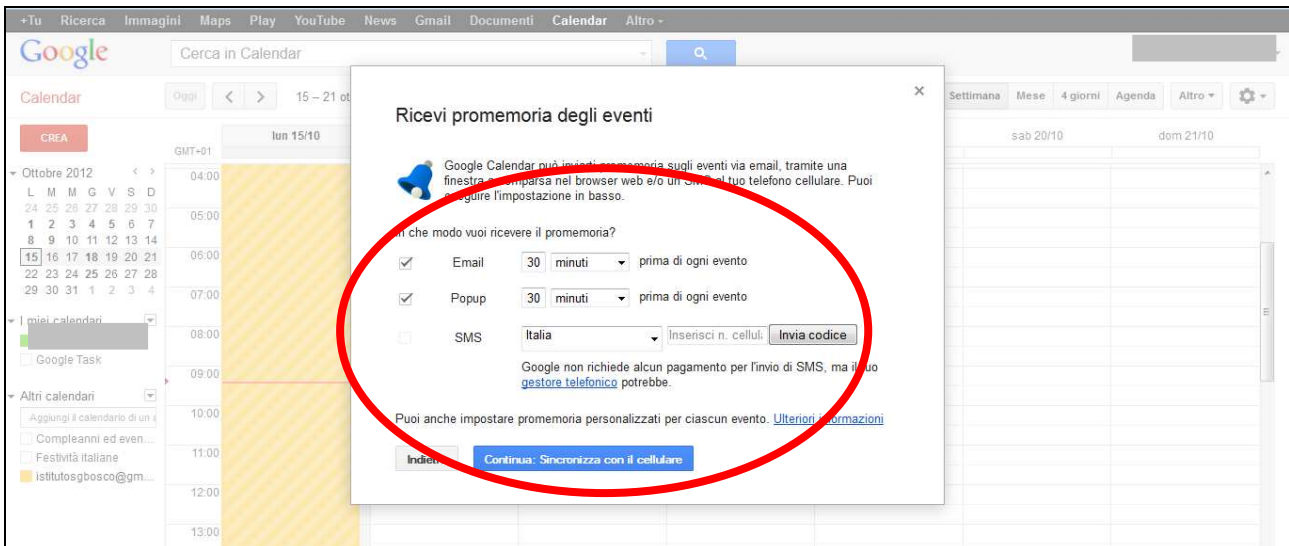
+Tu Ricerca Immagini Maps Play YouTube News Gmail Documenti Calendar Altro -

Google

Cerca in Calendar

Calendar

Oggi

15 – 21 ot

Settimana Mese 4 giorni Agenda Altro

CREA

GMT+01

lun 15/10

sab 20/10

dom 21/10

Ottobre 2012

L M M G V S D
24 25 26 27 28 29 30
1 2 3 4 5 6 7
8 9 10 11 12 13 14
15 16 17 18 19 20 21
22 23 24 25 26 27 28
29 30 31 1 2 3 4

I miei calendari

Google Task

Altri calendari

Aggiungi il calendario di un a

Compleanni ed even...

Festività italiane

istitutosgbosco@gm...

04:00
05:00
06:00
07:00
08:00
09:00
10:00
11:00
12:00
13:00

Ricevi promemoria degli eventi

Google Calendar può inviarti promemoria sugli eventi via email, tramite una finestra a comparsa nel browser web e/o un SMS al tuo telefono cellulare. Puoi eseguire l'impostazione in basso.

In che modo vuoi ricevere il promemoria?

Email 30 minuti prima di ogni evento

Popup 30 minuti prima di ogni evento

SMS Italia Inserisci n. cellul Invia codice

Google non richiede alcun pagamento per l'invio di SMS, ma il tuo gestore telefonico potrebbe.

Puoi anche impostare promemoria personalizzati per ciascun evento. Ulteriori informazioni

Indietro Continua: Sincronizza con il cellulare